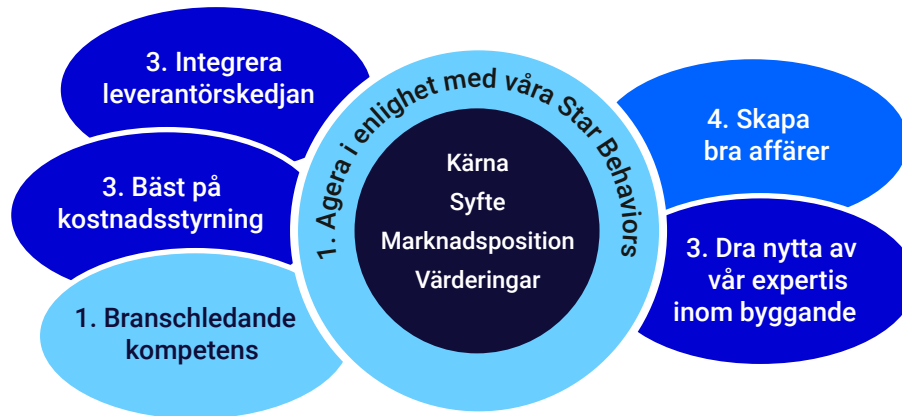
3. Integrera leverantörskedjan

3. Bäst på kostnadsstyrning

1. Branschledande kompetens

1. Agera i enlighet med våra Star Behaviors

Kärna
Syfte
Marknadsposition
Värderingar

4. Skapa bra affärer

3. Dra nytta av vår expertis inom byggande